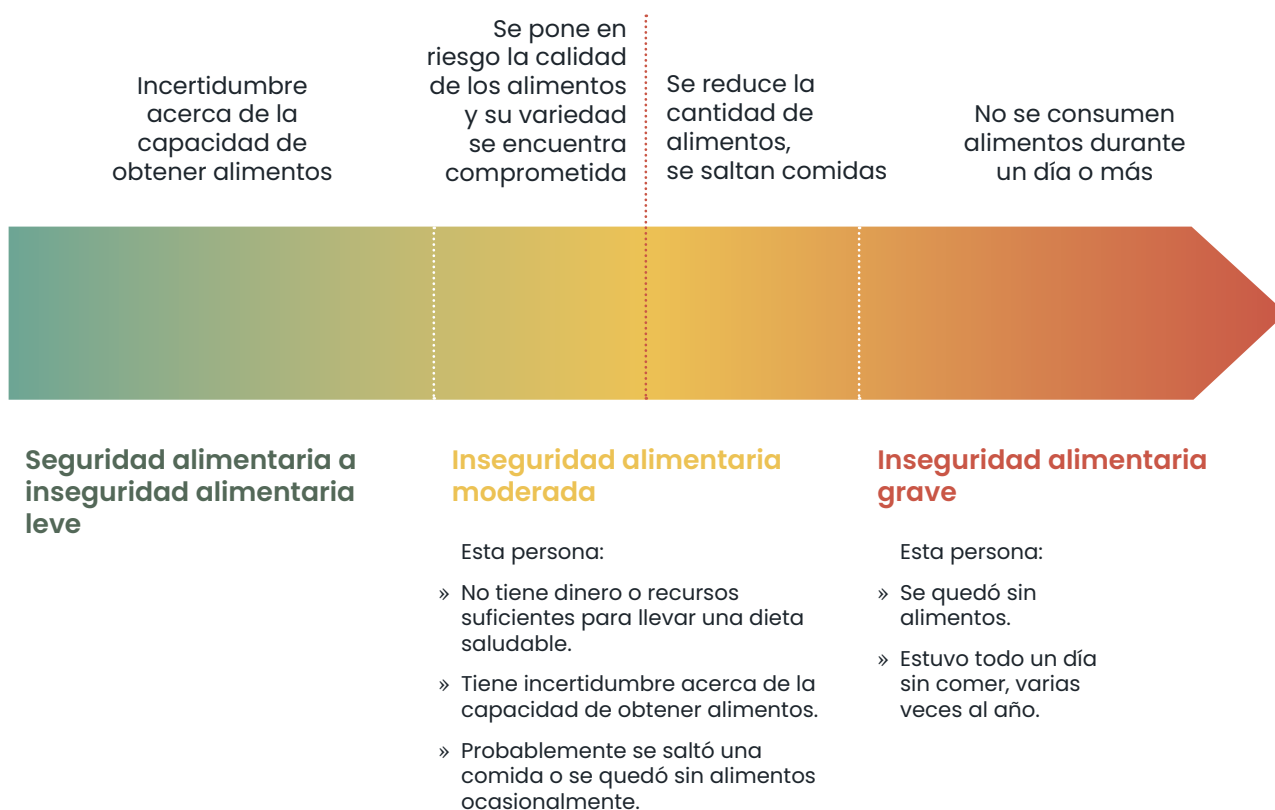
Incertidumbre acerca de la capacidad de obtener alimentos

Se pone en riesgo la calidad de los alimentos y su variedad se encuentra comprometida

Se reduce la cantidad de alimentos, se saltan comidas

No se consumen alimentos durante un día o más

Seguridad alimentaria a inseguridad alimentaria leve

Inseguridad alimentaria moderada

Esta persona:

» No tiene dinero o recursos suficientes para llevar una dieta saludable.

» Tiene incertidumbre acerca de la capacidad de obtener alimentos.

» Probablemente se saltó una comida o se quedó sin alimentos ocasionalmente.

Inseguridad alimentaria grave

Esta persona:

» Se quedó sin alimentos.

» Estuvo todo un día sin comer, varias veces al año.